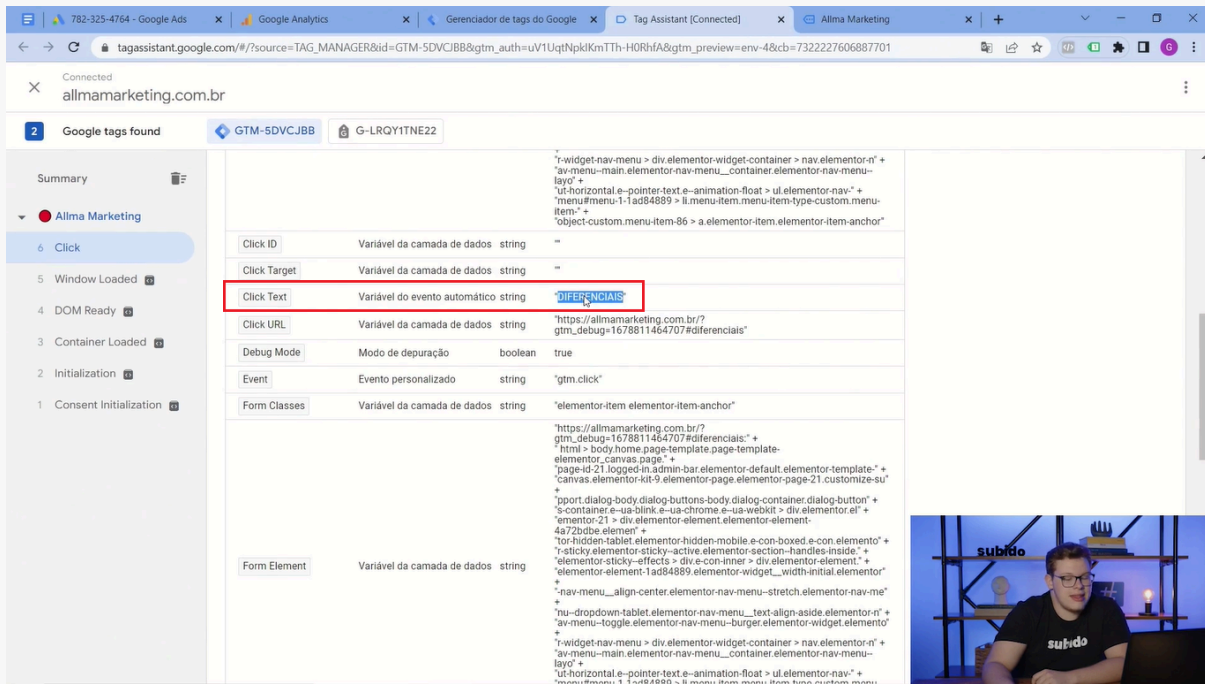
782-325-4764 - Google Ads | Google Analytics | Gerenciador de tags do Google | Tag Assistant [Connected] | Allma Marketing

tagassistant.google.com/#/?source=TAG_MANAGER&id=GTM-5DVCJBB&gtm_auth=uV1UqtNpklKmTTh-H0RhfA&gtm_preview=env-4&cb=7322227606887701

Connected
allmamarketing.com.br

2 Google tags found GTM-5DVCJBB G-LRQY1TNE22

Summary

Allma Marketing
6 Click
5 Window Loaded
4 DOM Ready
3 Container Loaded
2 Initialization
1 Consent Initialization

"r-widget-nav-menu > div.elementor-widget-container > nav.elementor-n" + "av-menu--main.elementor-nav-menu__container.elementor-nav-menu--layo" + "ut-horizontal.e--pointer-text.e--animation-float > ul.elementor-nav-" + "menu#menu-1-1ad84889 > li.menu-item.menu-item-type-custom.menu-item-" + "object-custom.menu-item-86 > a.elementor-item.elementor-item-anchor"

| | | | |
|---|---|---|---|
| Click ID | Variável da camada de dados | string | "" |
| Click Target | Variável da camada de dados | string | "" |
| Click Text | Variável do evento automático | string | "DIFERENCIAIS" |
| Click URL | Variável da camada de dados | string | "https://allmamarketing.com.br/?gtm_debug=1678811464707#diferenciais" |
| Debug Mode | Modo de depuração | boolean | true |
| Event | Evento personalizado | string | "gtm.click" |
| Form Classes | Variável da camada de dados | string | "elementor-item elementor-item-anchor" |
| Form Element | Variável da camada de dados | string | "https://allmamarketing.com.br/?gtm_debug=1678811464707#diferenciais:" + " html > body.home.page-template.page-template-elementor_canvas.page." + "page-id-21.logged-in.admin-bar.elementor-default.elementor-template-" + "canvas.elementor-kit-9.elementor-page.elementor-page-21.customize-su" + "pport.dialog-body.dialog-buttons-body.dialog-container.dialog-button" + "s-container.e--ua-blink.e--ua-chrome.e--ua-webkit > div.elementor.el" + "ementor-21 > div.elementor-element.elementor-element-4a72bdbe.elemen" + "tor-hidden-tablet.elementor-hidden-mobile.e-con-boxed.e-con.elemento" + "r-sticky.elementor-sticky--active.elementor-section--handles-inside." + "elementor-sticky--effects > div.e-con-inner > div.elementor-element." + "elementor-element-1ad84889.elementor-widget__width-initial.elementor" + "-nav-menu__align-center.elementor-nav-menu--stretch.elementor-nav-me" + "nu--dropdown-tablet.elementor-nav-menu__text-align-aside.elementor-n" + "av-menu--toggle.elementor-nav-menu--burger.elementor-widget.elemento" + "r-widget-nav-menu > div.elementor-widget-container > nav.elementor-n" + "av-menu--main.elementor-nav-menu__container.elementor-nav-menu--layo" + "ut-horizontal.e--pointer-text.e--animation-float > ul.elementor-nav-" + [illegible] |

subido
subido